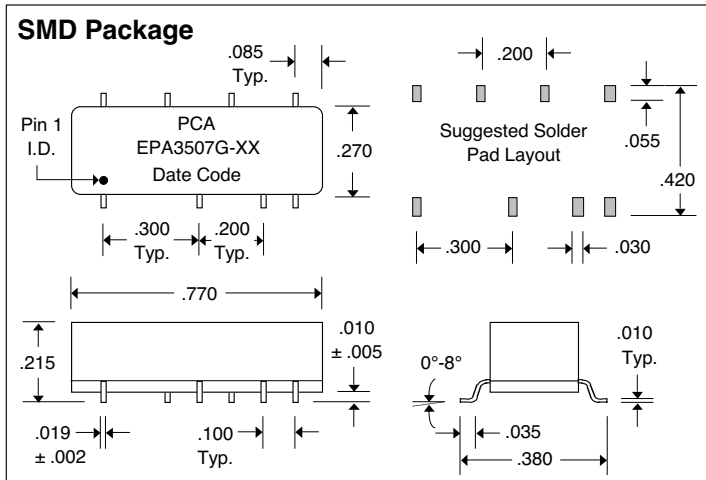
SMD Package

.085 Typ.

Pin 1 I.D.

PCA
EPA3507G-XX
Date Code

.270

.300 Typ.

.200 Typ.

.200

Suggested Solder Pad Layout

.055

.420

.300

.030

.770

.215

.010 ± .005

.019 ± .002

.100 Typ.

0°-8°

.010 Typ.

.035

.380